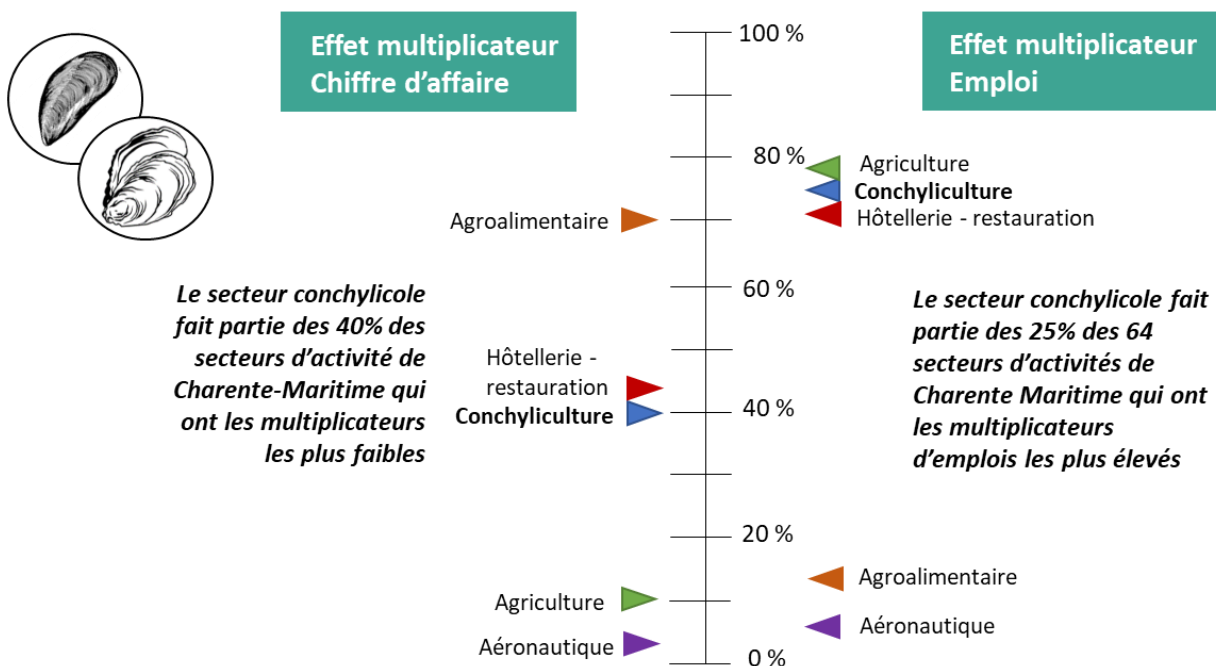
Effet multiplicateur
Chiffre d’affaire

Effet multiplicateur
Emploi

100 %
80 %
60 %
40 %
20 %
0 %

Agriculture
Conchyliculture
Hôtellerie - restauration

Agroalimentaire

Le secteur conchylicole fait partie des 40% des secteurs d’activité de Charente-Maritime qui ont les multiplicateurs les plus faibles

Le secteur conchylicole fait partie des 25% des 64 secteurs d’activités de Charente Maritime qui ont les multiplicateurs d’emplois les plus élevés

Hôtellerie - restauration
Conchyliculture

Agroalimentaire
Agriculture
Aéronautique
Aéronautique